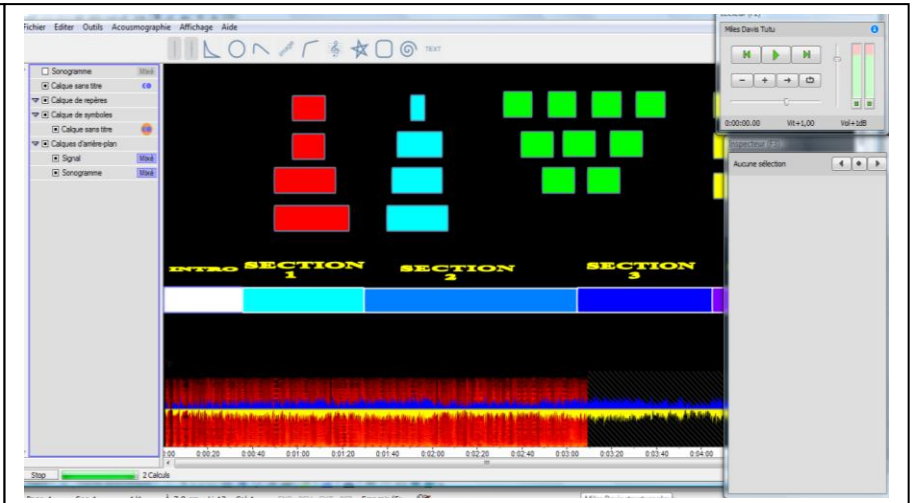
Fichier Editer Outils Acousmographie Affichage Aide

TEXT

Sonogramme
Calque sans titre
Calque de repères
Calque de symboles
Calque sans titre
Calques d'arrière-plan
Signal
Sonogramme

INTRO SECTION 1 SECTION 2 SECTION 3

0:00 0:00:20 0:00:40 0:01:00 0:01:20 0:01:40 0:02:00 0:02:20 0:02:40 0:03:00 0:03:20 0:03:40 0:04:00

Stop 2 Calculs

Miles Davis Tutu

0:00:00.00 Vit=1,00 Vol=1dB

Inspecteur

Aucune sélection